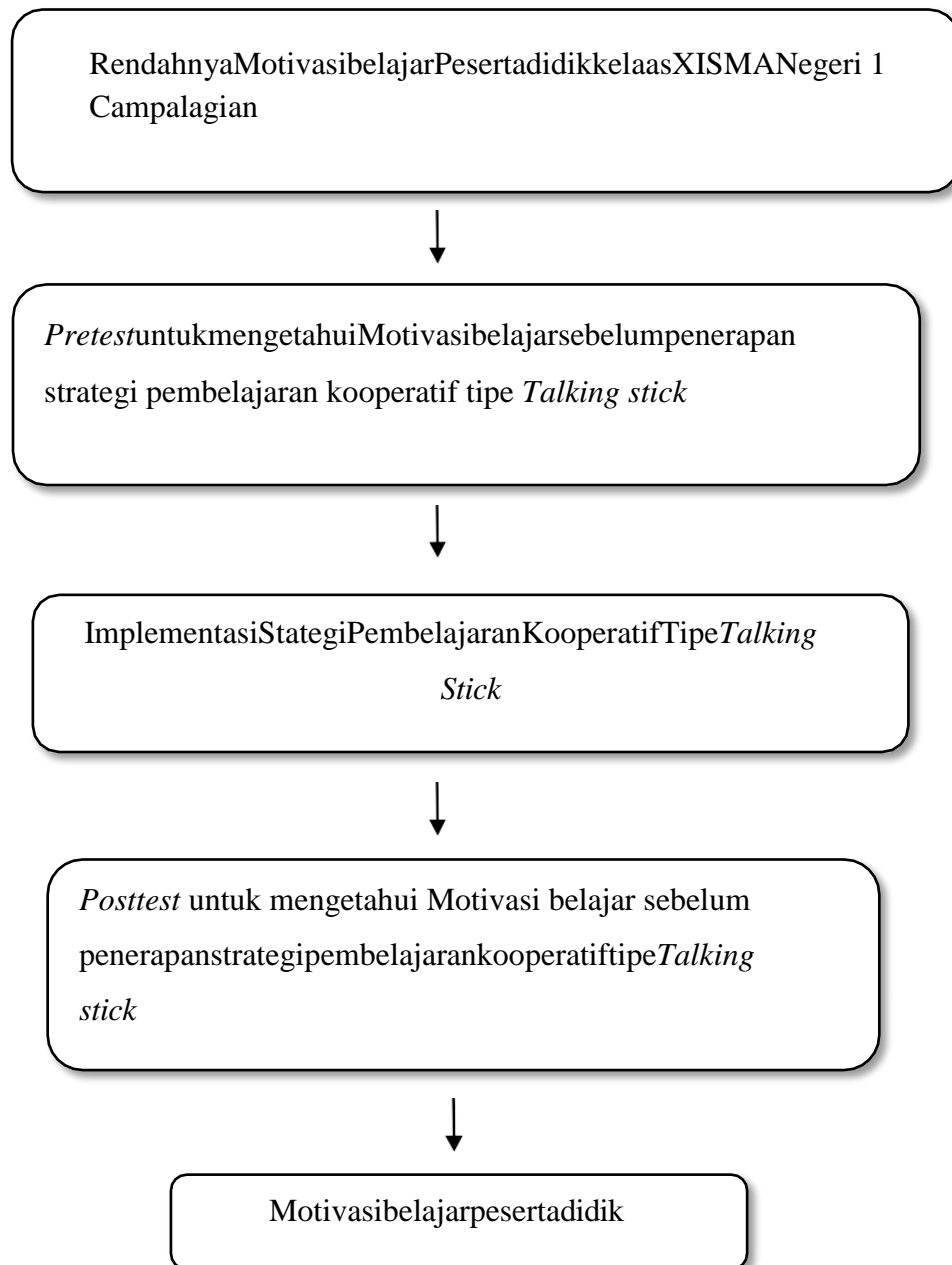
RendahnyaMotivasibelajarPesertadidikkelaasXISMANegeri 1 Campalagian

PretestuntukmengetahuiMotivasibelajarsebelumpenerapan strategi pembelajaran kooperatif tipe Talking stick

ImplementasiStategiPembelajaranKooperatifTipeTalking Stick

Posttest untuk mengetahui Motivasi belajar sebelum penerapanstrategipembelajarankooperatiftipeTalking stick

Motivasibelajarpesertadidik